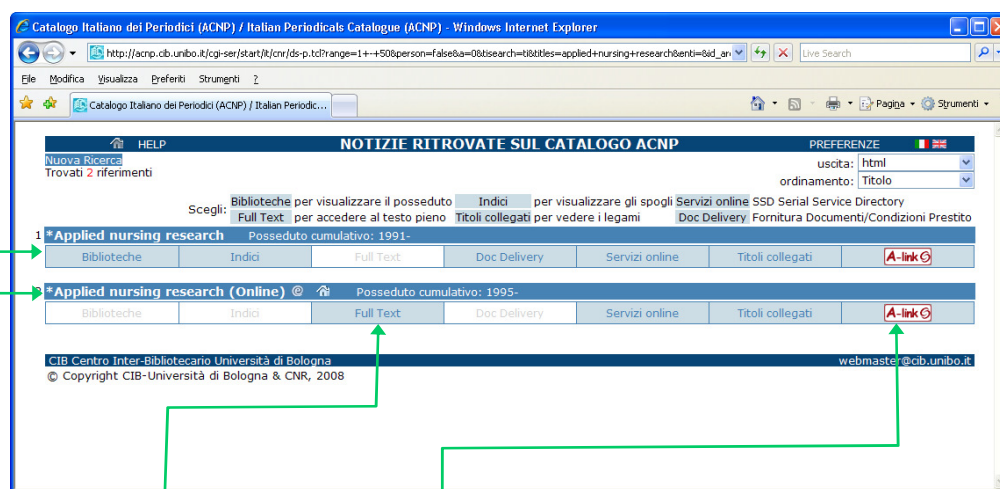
Catalogo Italiano dei Periodici (ACNP) / Italian Periodicals Catalogue (ACNP) - Windows Internet Explorer

http://acnp.cib.unibo.it/cgi-ser/start/it/cnr/ds-p.tcl?range=1+-+50&person=false&a=0&tisearch=ti&titles=applied+nursing+research&enti=&id_an

Live Search

File Modifica Visualizza Preferiti Strumenti ?

Catalogo Italiano dei Periodici (ACNP) / Italian Periodic...

Pagina Strumenti

HELP NOTIZIE RITROVATE SUL CATALOGO ACNP PREFERENZE

Nuova Ricerca
Trovati 2 riferimenti

uscita: html
ordinamento: Titolo

Scegli: Biblioteche per visualizzare il posseduto Indici per visualizzare gli spogli Servizi online SSD Serial Service Directory
Full Text per accedere al testo pieno Titoli collegati per vedere i legami Doc Delivery Fornitura Documenti/Condizioni Prestito

1 *Applied nursing research Posseduto cumulativo: 1991-

| Biblioteche | Indici | Full Text | Doc Delivery | Servizi online | Titoli collegati | A-link |
|---|---|---|---|---|---|---|

2 *Applied nursing research (Online) Posseduto cumulativo: 1995-

| Biblioteche | Indici | Full Text | Doc Delivery | Servizi online | Titoli collegati | A-link |
|---|---|---|---|---|---|---|

CIB Centro Inter-Bibliotecario Università di Bologna webmaster@cib.unibo.it
© Copyright CIB-Università di Bologna & CNR, 2008